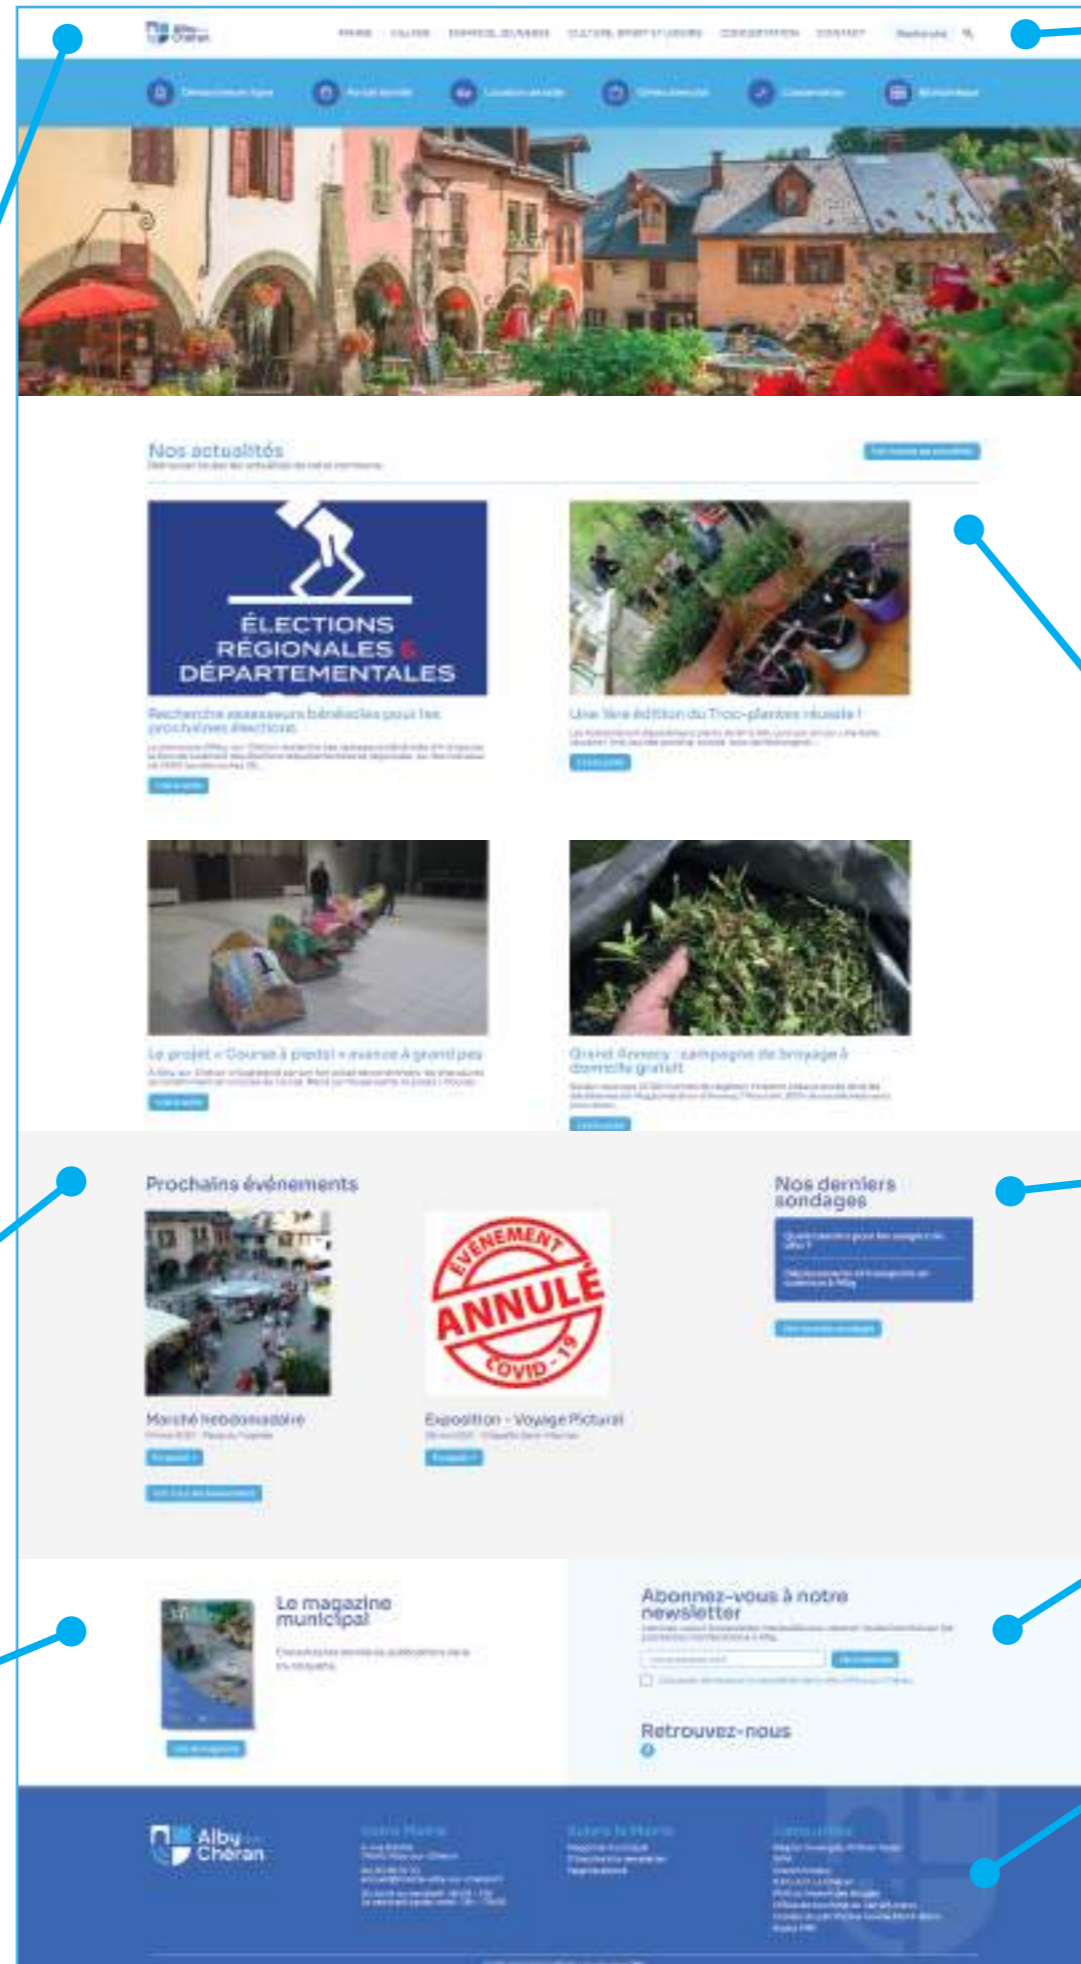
Alby Chéran

Nos actualités

ÉLECTIONS RÉGIONALES & DÉPARTEMENTALES

Recherche assesseurs bénévoles pour les prochaines élections

Une 1ère édition du Troc-plantes réussie !

Le projet « Course à pied(s) » avance à grand pas

Grand Annecy : campagne de broyage à domicile gratuit

Prochains événements

ÉVÉNEMENT ANNULÉ COVID-19

Marché hebdomadaire

Exposition - Voyage Pictural

Nos derniers sondages

Le magazine municipal

Abonnez-vous à notre newsletter

Retrouvez-nous

Alby Chéran